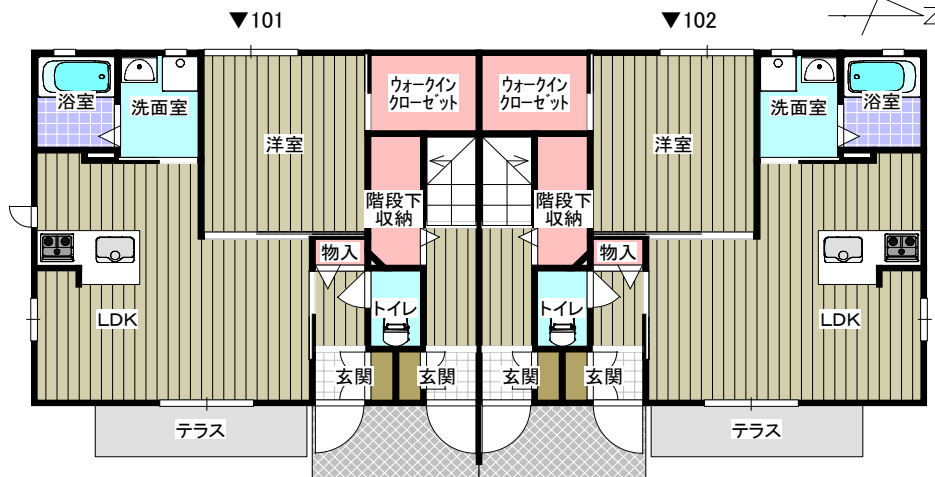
▼101

▼102

浴室

洗面室

洋室

ウォークイン
クローゼット

ウォークイン
クローゼット

洋室

洗面室

浴室

階段下
収納

階段下
収納

物入

物入

LDK

トイレ

トイレ

LDK

玄関

玄関

玄関

玄関

テラス

テラス